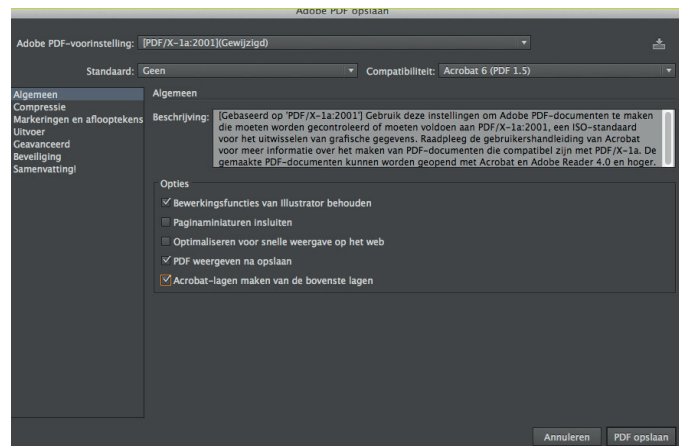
Adobe PDF opslaan

Adobe PDF-voorinstelling: [PDF/X-1a:2001](Gewijzigd)

Standaard: Geen

Compatibiliteit: Acrobat 6 (PDF 1.5)

Algemeen
Compressie
Markeringen en afloopteken
Uitvoer
Geavanceerd
Beveiliging
Samenvatting!

Algemeen

Beschrijving: [Gebaseerd op 'PDF/X-1a:2001'] Gebruik deze instellingen om Adobe PDF-documenten te maken die moeten worden gecontroleerd of moeten voldoen aan PDF/X-1a:2001, een ISO-standaard voor het uitwisselen van grafische gegevens. Raadpleeg de gebruikershandleiding van Acrobat voor meer informatie over het maken van PDF-documenten die compatibel zijn met PDF/X-1a. De gemaakte PDF-documenten kunnen worden geopend met Acrobat en Adobe Reader 4.0 en hoger.

Opties

Bewerkingsfuncties van Illustrator behouden

Paginaminiaturen insluiten

Optimaliseren voor snelle weergave op het web

PDF weergeven na opslaan

Acrobat-lagen maken van de bovenste lagen

Annuleren

PDF opslaan